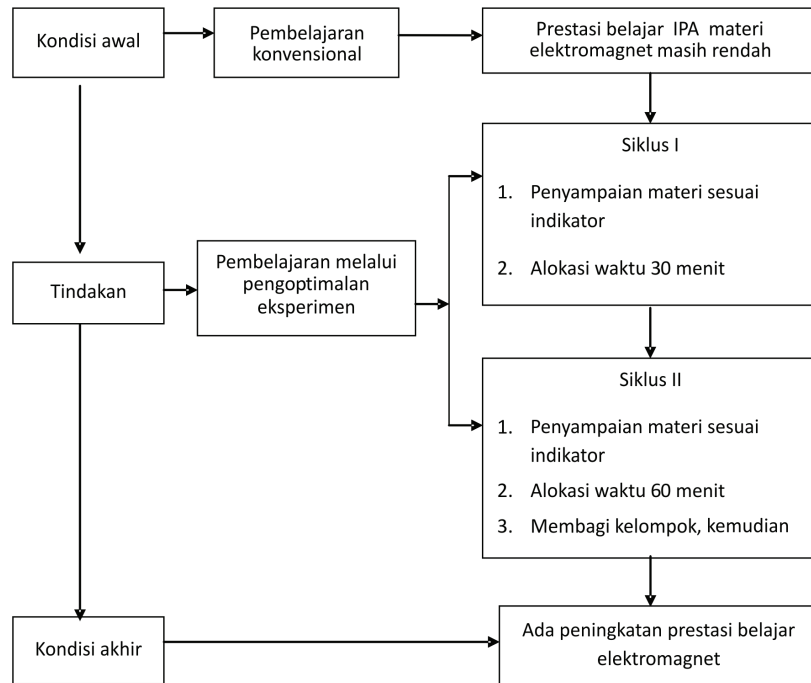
Kondisi awal

Pembelajaran konvensional

Prestasi belajar IPA materi elektromagnet masih rendah

Siklus I

1. Penyampaian materi sesuai indikator

2. Alokasi waktu 30 menit

Tindakan

Pembelajaran melalui pengoptimalan eksperimen

Siklus II

1. Penyampaian materi sesuai indikator

2. Alokasi waktu 60 menit

3. Membagi kelompok, kemudian

Kondisi akhir

Ada peningkatan prestasi belajar elektromagnet